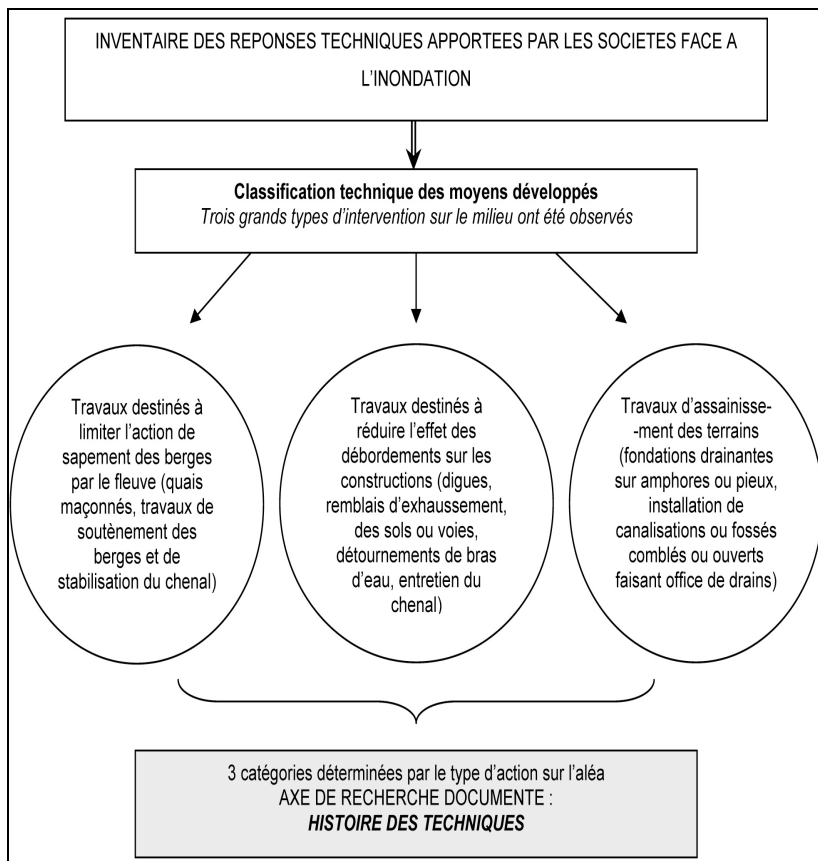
INVENTAIRE DES REPONSES TECHNIQUES APPORTEES PAR LES SOCIETES FACE A L'INONDATION

**Classification technique des moyens développés**
*Trois grands types d'intervention sur le milieu ont été observés*

Travaux destinés à limiter l'action de sapement des berges par le fleuve (quais maçonnés, travaux de soutènement des berges et de stabilisation du chenal)

Travaux destinés à réduire l'effet des débordements sur les constructions (digues, remblais d'exhaussement, des sols ou voies, détournements de bras d'eau, entretien du chenal)

Travaux d'assainisse--ment des terrains (fondations drainantes sur amphores ou pieux, installation de canalisations ou fossés comblés ou ouverts faisant office de drains)

3 catégories déterminées par le type d'action sur l'aléa
AXE DE RECHERCHE DOCUMENTE :
***HISTOIRE DES TECHNIQUES***